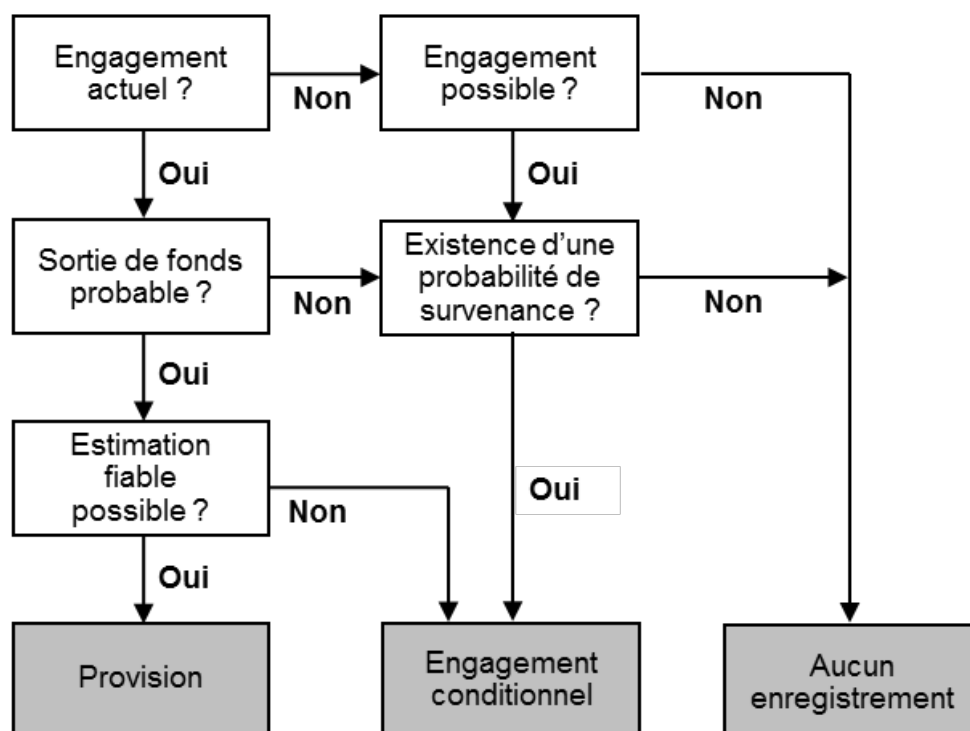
Engagement actuel ?

Non

Engagement possible ?

Non

Oui

Oui

Sortie de fonds probable ?

Non

Existence d'une probabilité de survenance ?

Non

Oui

Estimation fiable possible ?

Non

Oui

Oui

Provision

Engagement conditionnel

Aucun enregistrement